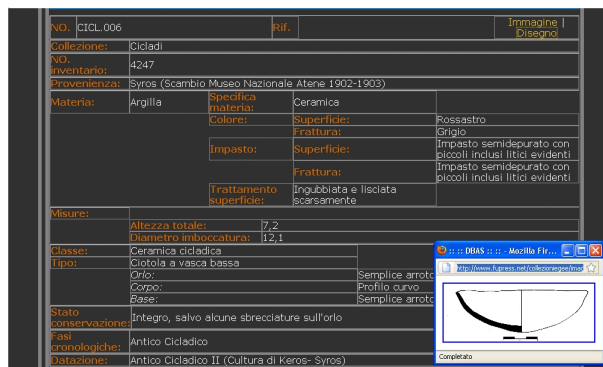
| NO. | CICL.006 | Rif. | | Immagine \| Disegno |
|---|---|---|---|---|
| Collezione: | Cicladi | | | |
| NO. inventario: | 4247 | | | |
| Provenienza: | Syros (Scambio Museo Nazionale Atene 1902-1903) | | | |
| Materia: | Argilla | Specifica materia: | Ceramica | |
| | | Colore: | Superficie: | Rossastro |
| | | | Frattura: | Grigio |
| | | Impasto: | Superficie: | Impasto semidepurato con piccoli inclusi litici evidenti |
| | | | Frattura: | Impasto semidepurato con piccoli inclusi litici evidenti |
| | | Trattamento superficie: | Ingubbiata e lisciata scarsamente | |

| Misure: | | |
|---|---|---|
| | Altezza totale: | 7,2 |
| | Diametro imboccatura: | 12,1 |

| Classe: | Ceramica cicladica | |
|---|---|---|
| Tipo: | Ciotola a vasca bassa | |
| | Orlo: | Semplice arroto |
| | Corpo: | Profilo curvo |
| | Base: | Semplice arroto |
| Stato conservazione: | Integro, salvo alcune sbrecciature sull'orlo | |
| Fasi cronologiche: | Antico Cicladico | |
| Datazione: | Antico Cicladico II (Cultura di Keros- Syros) | |

:: :: DBAS :: :: - Mozilla Fir...
http://www.fupress.net/collezioniegee/ima
Completato